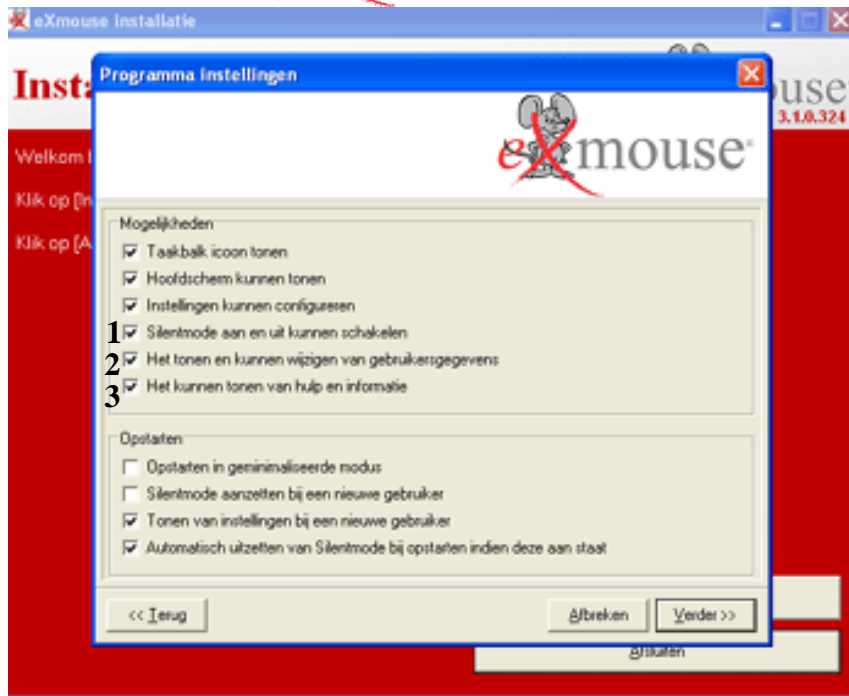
eXmouse Installatie

Insta

ouse
3.1.0.324

Welkom

Klik op [In

Klik op [A

Programma instellingen

eXmouse

Mogelijkheden

Taakbalk icoon tonen

Hoofdscherm kunnen tonen

Instellingen kunnen configureren

1 Silentmode aan en uit kunnen schakelen

2 Het tonen en kunnen wijzigen van gebruikersgegevens

3 Het kunnen tonen van hulp en informatie

Opstarten

Opstarten in geminimaliseerde modus

Silentmode aanzetten bij een nieuwe gebruiker

Tonen van instellingen bij een nieuwe gebruiker

Automatisch uitzetten van Silentmode bij opstarten indien deze aan staat

<< Terug

Afbreken

Verder >>

Afsluiten